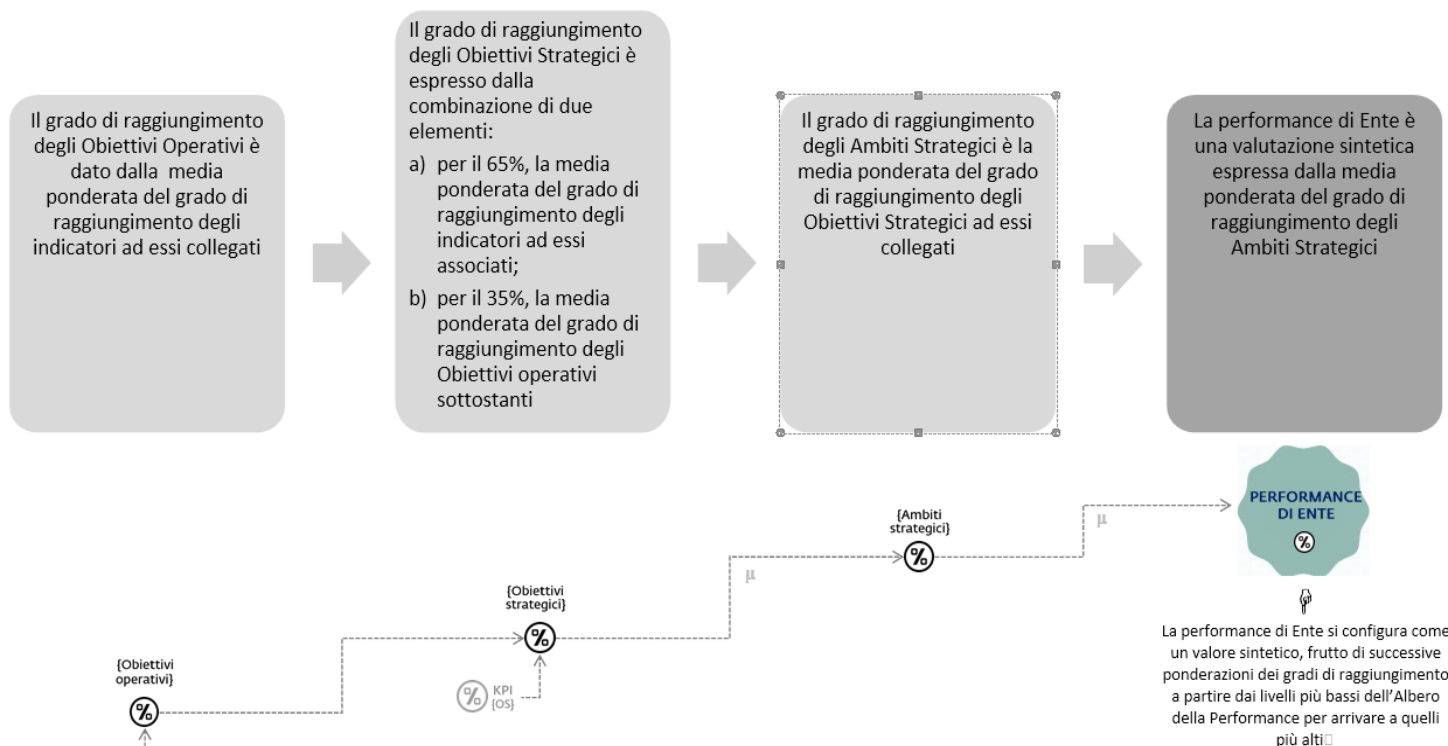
Il grado di raggiungimento degli Obiettivi Operativi è dato dalla media ponderata del grado di raggiungimento degli indicatori ad essi collegati

Il grado di raggiungimento degli Obiettivi Strategici è espresso dalla combinazione di due elementi:

a) per il 65%, la media ponderata del grado di raggiungimento degli indicatori ad essi associati;

b) per il 35%, la media ponderata del grado di raggiungimento degli Obiettivi operativi sottostanti

Il grado di raggiungimento degli Ambiti Strategici è la media ponderata del grado di raggiungimento degli Obiettivi Strategici ad essi collegati

La performance di Ente è una valutazione sintetica espressa dalla media ponderata del grado di raggiungimento degli Ambiti Strategici

PERFORMANCE DI ENTE
%

{Ambiti strategici}
%
µ

µ

{Obiettivi strategici}
%

% KPI [OS]

{Obiettivi operativi}
%

La performance di Ente si configura come un valore sintetico, frutto di successive ponderazioni dei gradi di raggiungimento a partire dai livelli più bassi dell'Albero della Performance per arrivare a quelli più alti